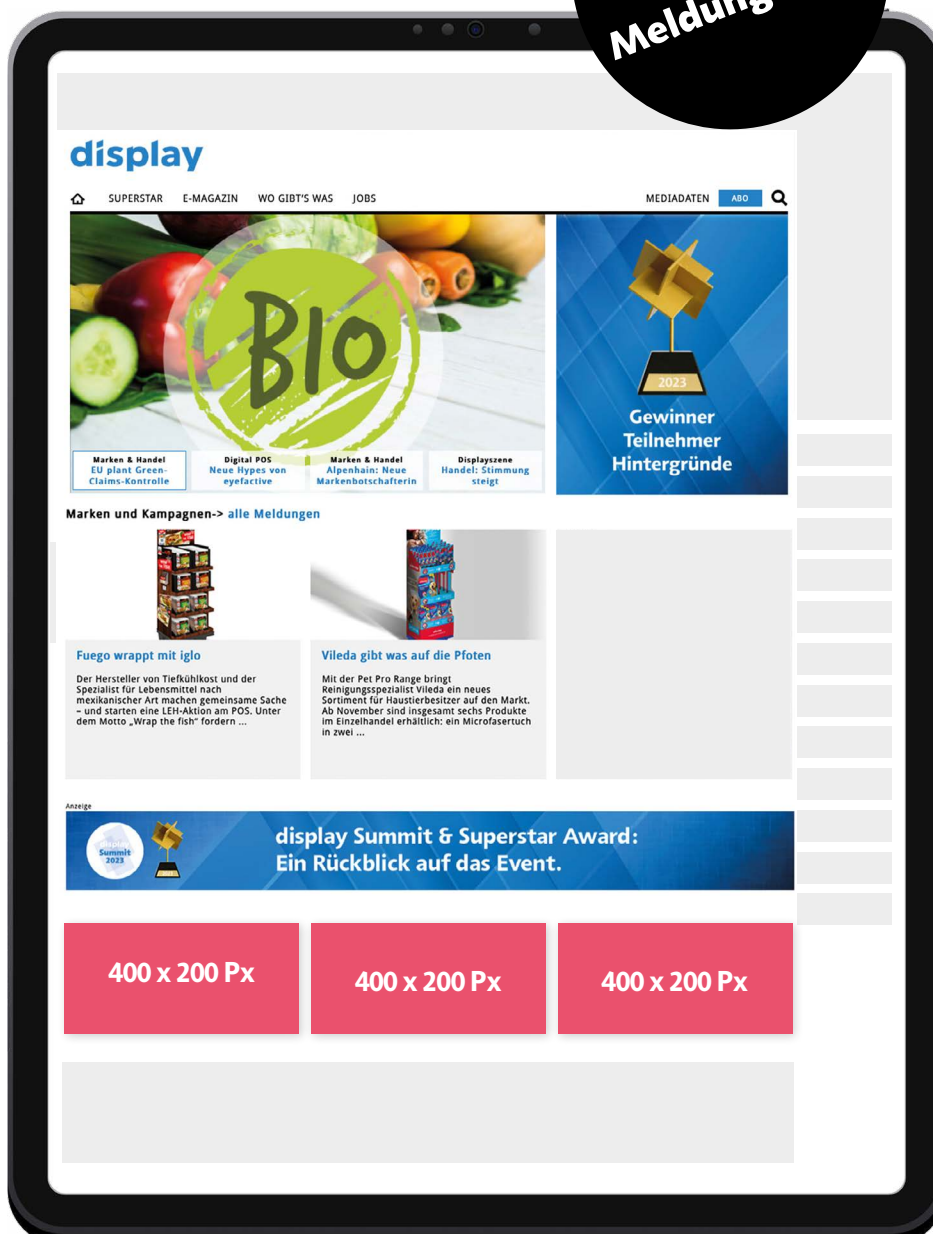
Meldung

display

SUPERSTAR E-MAGAZIN WO GIBT'S WAS JOBS MEDIADATEN ABO

BIO

Marken & Handel
EU plant Green-Claims-Kontrolle

Digital POS
Neue Hypes von eyefactive

Marken & Handel
Alpenhain: Neue Markenbotschafterin

Displayszene
Handel: Stimmung steigt

2023
Gewinner
Teilnehmer
Hintergründe

Marken und Kampagnen-> alle Meldungen

Fuego wrappt mit iglo

Der Hersteller von Tiefkühlkost und der Spezialist für Lebensmittel nach mexikanischer Art machen gemeinsame Sache – und starten eine LEH-Aktion am POS. Unter dem Motto „Wrap the fish“ fordern ...

Vileda gibt was auf die Pfoten

Mit der Pet Pro Range bringt Reinigungsspezialist Vileda ein neues Sortiment für Haustierbesitzer auf den Markt. Ab November sind insgesamt sechs Produkte im Einzelhandel erhältlich: ein Microfasertuch in zwei ...

Anzeige

Summit 2023

display Summit & Superstar Award:
Ein Rückblick auf das Event.

400 x 200 Px

400 x 200 Px

400 x 200 Px